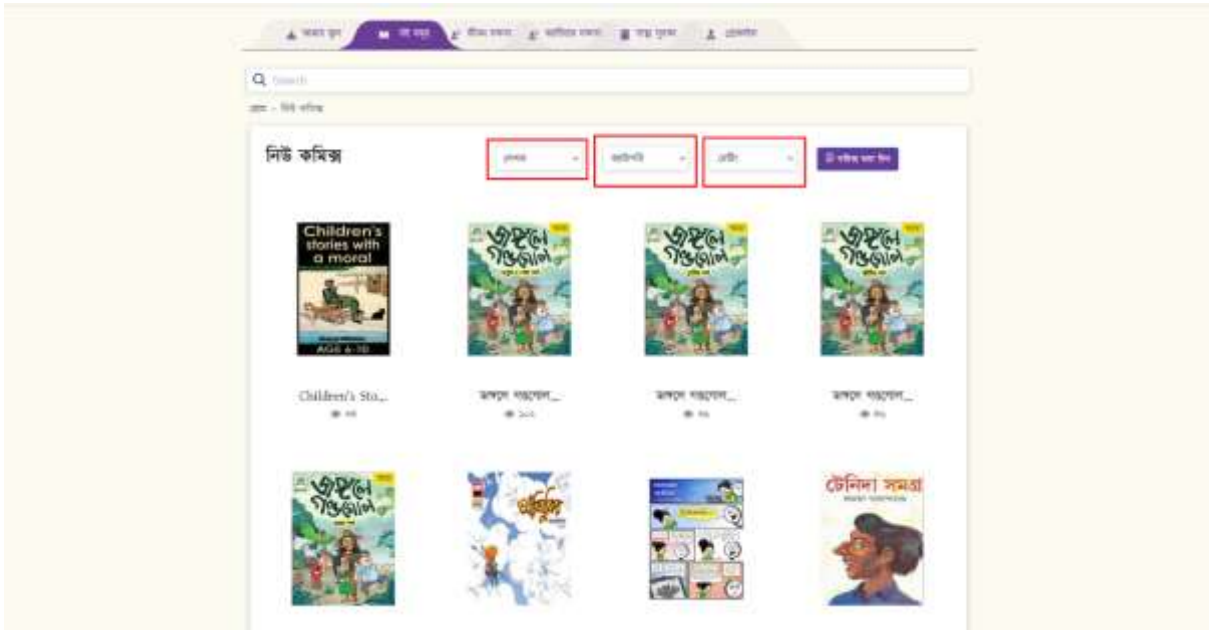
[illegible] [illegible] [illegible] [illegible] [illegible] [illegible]

Search

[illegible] › নিউ কমিক্স

নিউ কমিক্স

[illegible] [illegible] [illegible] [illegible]

Children's stories with a moral

AGES 6-10

জঙ্গলে গন্ডগোল

জঙ্গলে গন্ডগোল

জঙ্গলে গন্ডগোল

Children's Sto...
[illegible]

জঙ্গলে গন্ডগোল...
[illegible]

জঙ্গলে গন্ডগোল...
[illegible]

জঙ্গলে গন্ডগোল...
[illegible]

জঙ্গলে গন্ডগোল

টেনিদা সমগ্র